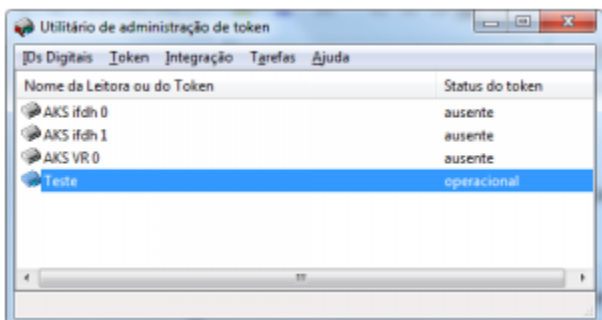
Utilitário de administração de token

IDs Digitais Token Integração Tarefas Ajuda

| Nome da Leitora ou do Token | Status do token |
|---|---|
| AKS ifdh 0 | ausente |
| AKS ifdh 1 | ausente |
| AKS VR 0 | ausente |
| Teste | operacional |